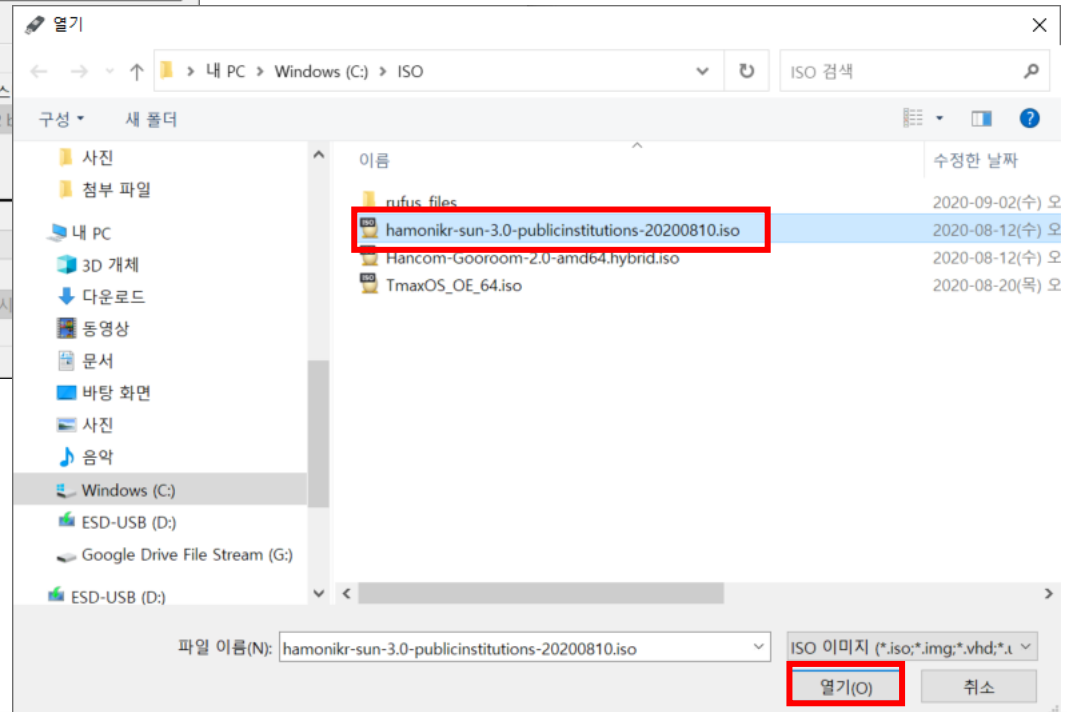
열기

내 PC > Windows (C:) > ISO

ISO 검색

구성 ▾ 새 폴더

사진
첨부 파일
내 PC
3D 개체
다운로드
동영상
문서
바탕 화면
사진
음악
Windows (C:)
ESD-USB (D:)
Google Drive File Stream (G:)
ESD-USB (D:)

| 이름 | 수정한 날짜 |
|---|---|
| rufus_files | 2020-09-02(수) 오 |
| hamonikr-sun-3.0-publicinstitutions-20200810.iso | 2020-08-12(수) 오 |
| Hancom-Gooroom-2.0-amd64.hybrid.iso | 2020-08-12(수) 오 |
| TmaxOS_OE_64.iso | 2020-08-20(목) 오 |

파일 이름(N): hamonikr-sun-3.0-publicinstitutions-20200810.iso

ISO 이미지 (*.iso;*.img;*.vhd;*.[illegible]

열기(O) 취소